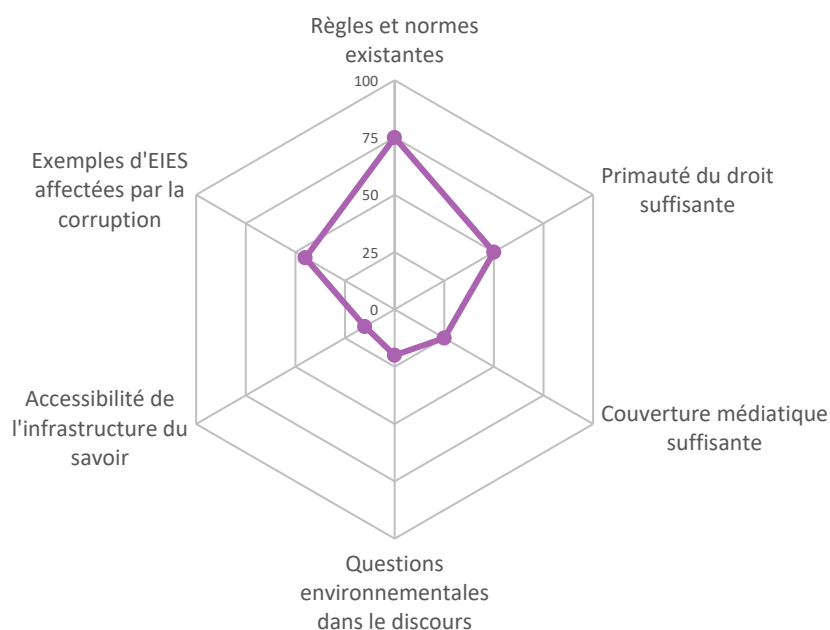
Règles et normes existantes

100

75

50

25

0

Primauté du droit suffisante

Couverture médiatique suffisante

Questions environnementales dans le discours

Accessibilité de l'infrastructure du savoir

Exemples d'EIES affectées par la corruption